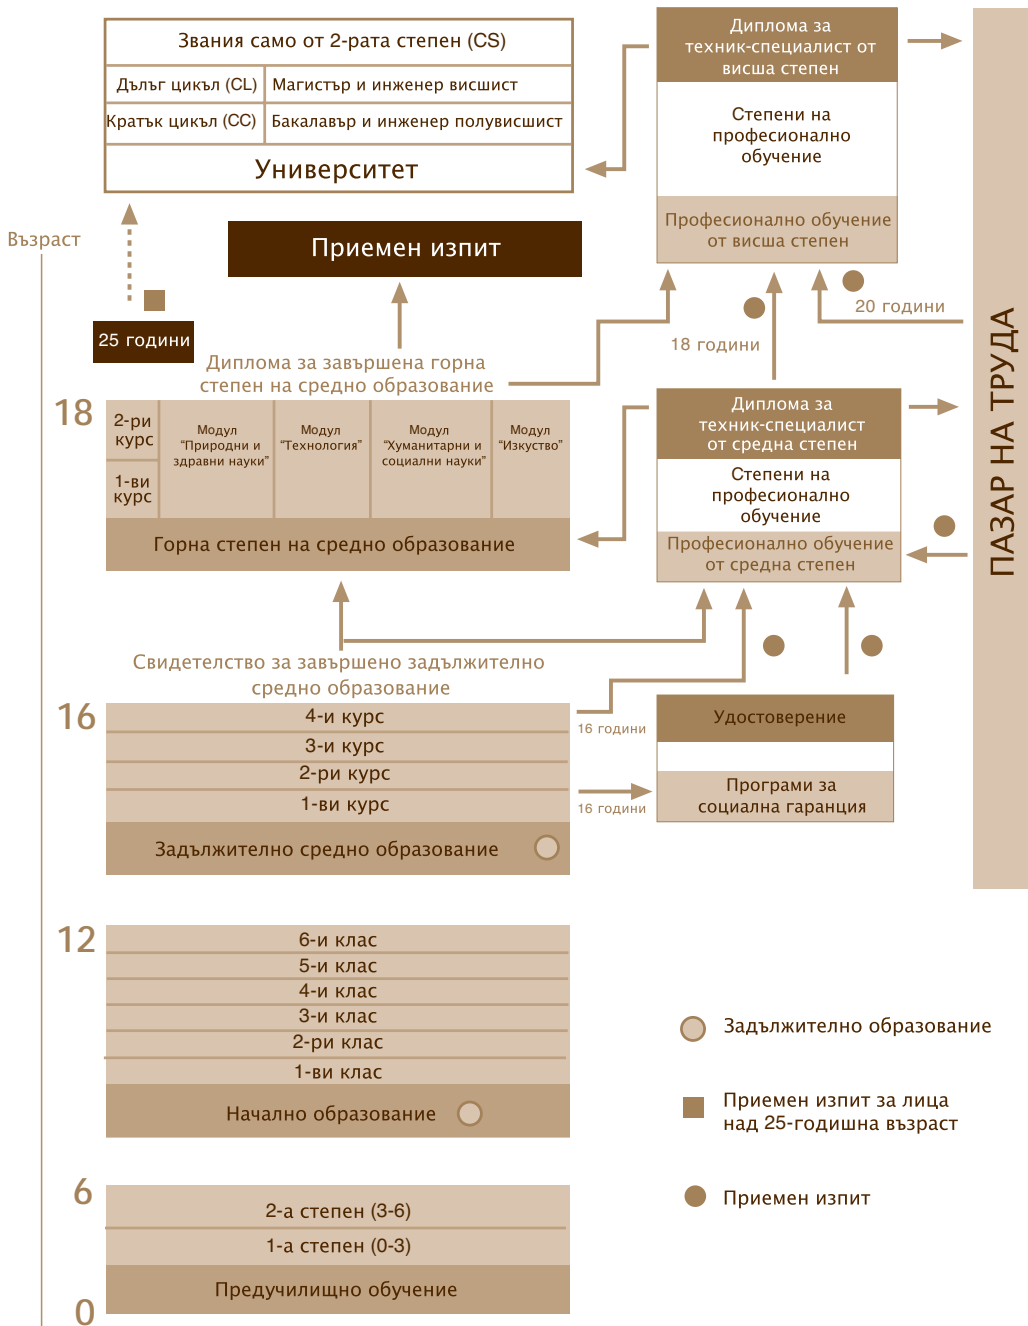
Звания само от 2-рата степен (CS)

| Дълъг цикъл (CL) | Магистър и инженер висшист |
|---|---|
| Кратък цикъл (CC) | Бакалавър и инженер полувисшист |

Университет

Диплома за техник-специалист от висша степен

Степени на професионално обучение

Професионално обучение от висша степен

Възраст

Приемен изпит

25 години

Диплома за завършена горна степен на средно образование

18 години

20 години

ПАЗАР НА ТРУДА

18

2-ри курс

1-ви курс

Модул "Природни и здравни науки"

Модул "Технология"

Модул "Хуманитарни и социални науки"

Модул "Изкуство"

Горна степен на средно образование

Диплома за техник-специалист от средна степен

Степени на професионално обучение

Професионално обучение от средна степен

Свидетелство за завършено задължително средно образование

16

4-и курс

3-и курс

2-ри курс

1-ви курс

Задължително средно образование

16 години

16 години

Удостоверение

Програми за социална гаранция

12

6-и клас

5-и клас

4-и клас

3-и клас

2-ри клас

1-ви клас

Начално образование

6

2-а степен (3-6)

1-а степен (0-3)

Предучилищно обучение

0

Задължително образование

Приемен изпит за лица над 25-годишна възраст

Приемен изпит